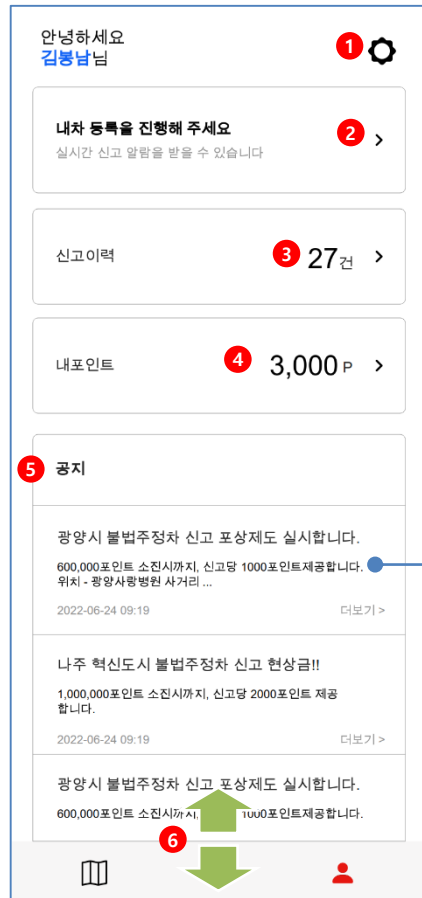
안녕하세요
김붕남님

1

내차 등록을 진행해 주세요
실시간 신고 알람을 받을 수 있습니다

2

신고이력

3

27건

내포인트

4

3,000 P

5

공지

광양시 불법주정차 신고 포상제도 실시합니다.
600,000포인트 소진시까지, 신고당 1000포인트제공합니다.
위치 - 광양사랑병원 사거리 ...
2022-06-24 09:19
더보기 >

나주 혁신도시 불법주정차 신고 현상금!!
1,000,000포인트 소진시까지, 신고당 2000포인트 제공합니다.
2022-06-24 09:19
더보기 >

광양시 불법주정차 신고 포상제도 실시합니다.
600,000포인트 소진시까 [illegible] 1000포인트제공합니다.

6